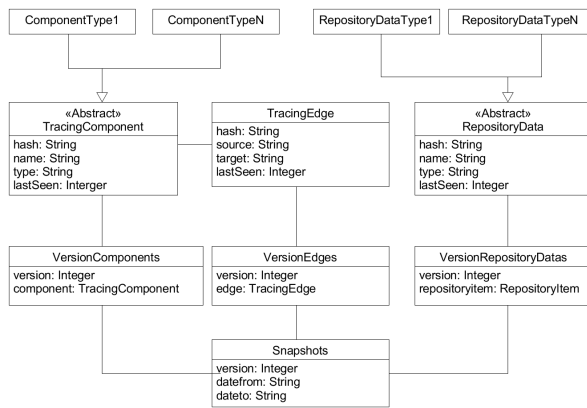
ComponentType1

ComponentTypeN

RepositoryDataType1

RepositoryDataTypeN

«Abstract»
TracingComponent
hash: String
name: String
type: String
lastSeen: Interger

TracingEdge
hash: String
source: String
target: String
lastSeen: Integer

«Abstract»
RepositoryData
hash: String
name: String
type: String
lastSeen: Integer

VersionComponents
version: Integer
component: TracingComponent

VersionEdges
version: Integer
edge: TracingEdge

VersionRepositoryDatas
version: Integer
repositoryitem: RepositoryItem

Snapshots
version: Integer
datefrom: String
dateto: String